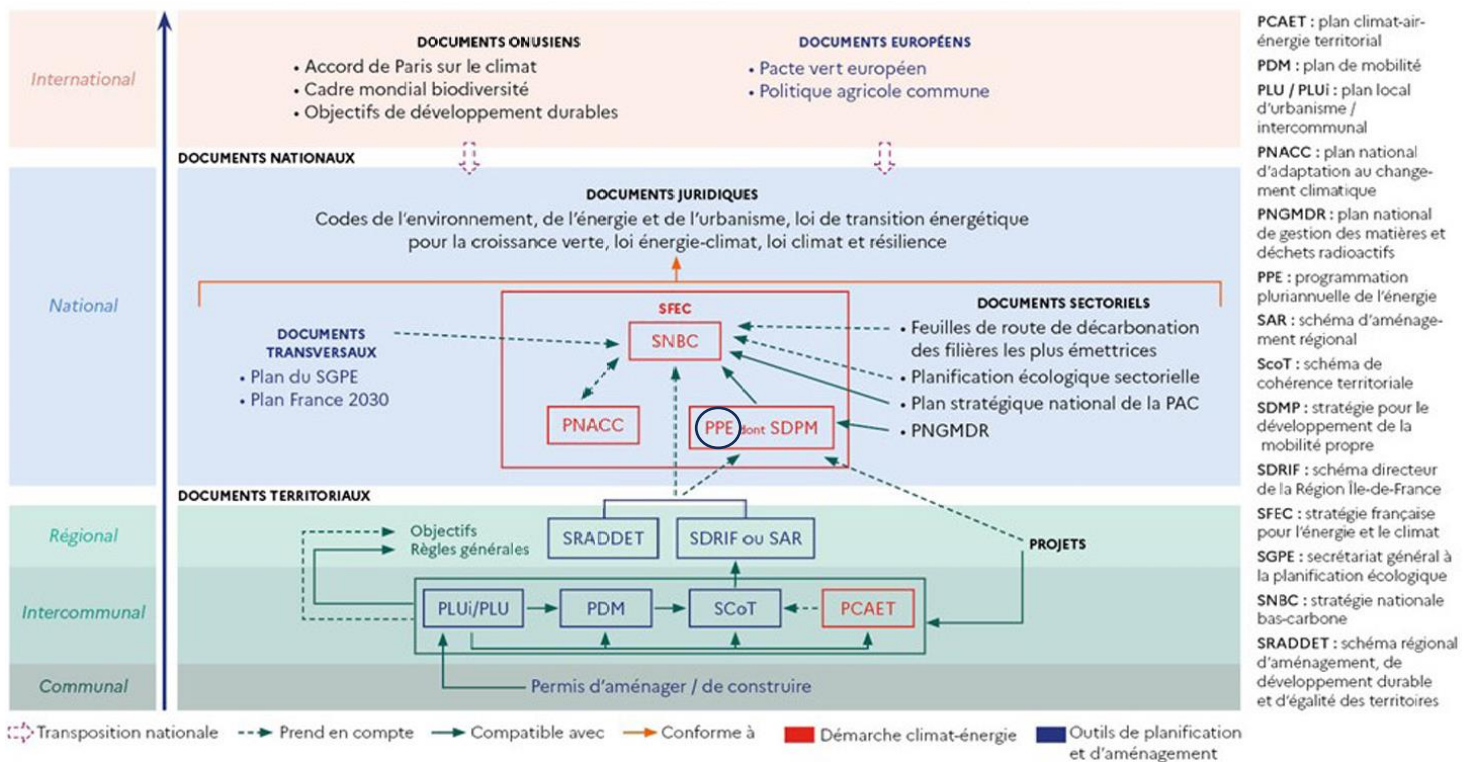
International

DOCUMENTS ONUSIENS
• Accord de Paris sur le climat
• Cadre mondial biodiversité
• Objectifs de développement durables

DOCUMENTS EUROPÉENS
• Pacte vert européen
• Politique agricole commune

DOCUMENTS NATIONAUX

National

DOCUMENTS JURIDIQUES
Codes de l'environnement, de l'énergie et de l'urbanisme, loi de transition énergétique pour la croissance verte, loi énergie-climat, loi climat et résilience

DOCUMENTS TRANSVERSAUX
• Plan du SGPE
• Plan France 2030

SFEC
SNBC
PNACC
PPE dont SDPM

DOCUMENTS SECTORIELS
• Feuilles de route de décarbonation des filières les plus émettrices
• Planification écologique sectorielle
• Plan stratégique national de la PAC
• PNGMDR

DOCUMENTS TERRITORIAUX

Régional

Objectifs
Règles générales
SRADDET
SDRIF ou SAR
PROJETS

Intercommunal

PLUi/PLU
PDM
SCoT
PCAET

Communal

Permis d'aménager / de construire

Transposition nationale
Prend en compte
Compatible avec
Conforme à
Démarche climat-énergie
Outils de planification et d'aménagement

PCAET : plan climat-air-énergie territorial
PDM : plan de mobilité
PLU / PLUi : plan local d'urbanisme / intercommunal
PNACC : plan national d'adaptation au changement climatique
PNGMDR : plan national de gestion des matières et déchets radioactifs
PPE : programmation pluriannuelle de l'énergie
SAR : schéma d'aménagement régional
ScoT : schéma de cohérence territoriale
SDMP : stratégie pour le développement de la mobilité propre
SDRIF : schéma directeur de la Région Île-de-France
SFEC : stratégie française pour l'énergie et le climat
SGPE : secrétariat général à la planification écologique
SNBC : stratégie nationale bas-carbone
SRADDET : schéma régional d'aménagement, de développement durable et d'égalité des territoires